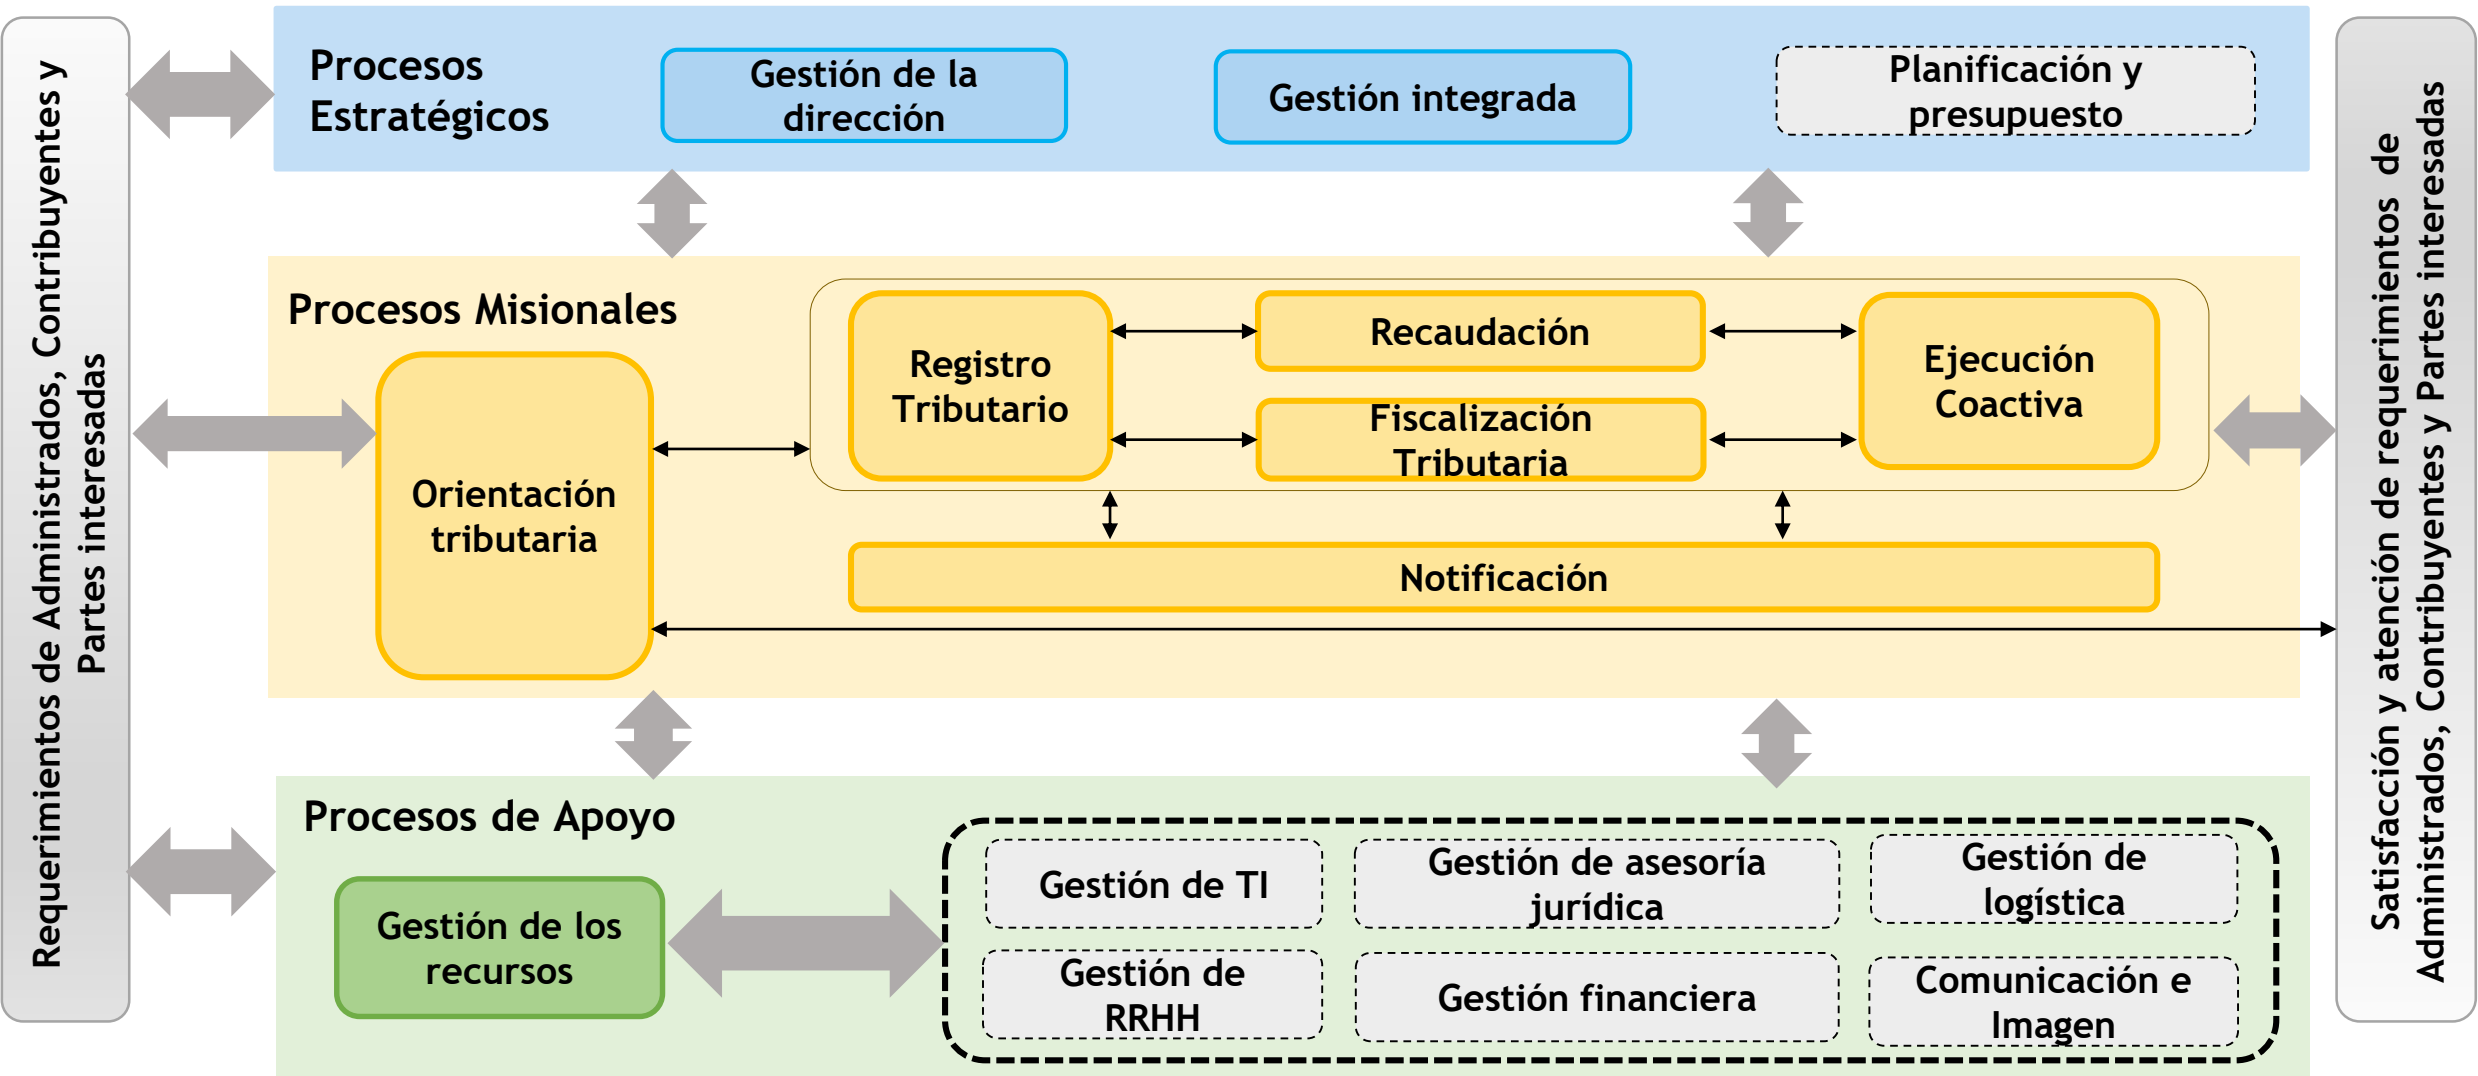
Requerimientos de Administrados, Contribuyentes y Partes interesadas

Procesos Estratégicos

Gestión de la dirección

Gestión integrada

Planificación y presupuesto

Procesos Misionales

Orientación tributaria

Registro Tributario

Recaudación

Fiscalización Tributaria

Ejecución Coactiva

Notificación

Procesos de Apoyo

Gestión de los recursos

Gestión de TI

Gestión de asesoría jurídica

Gestión de logística

Gestión de RRHH

Gestión financiera

Comunicación e Imagen

Satisfacción y atención de requerimientos de Administrados, Contribuyentes y Partes interesadas